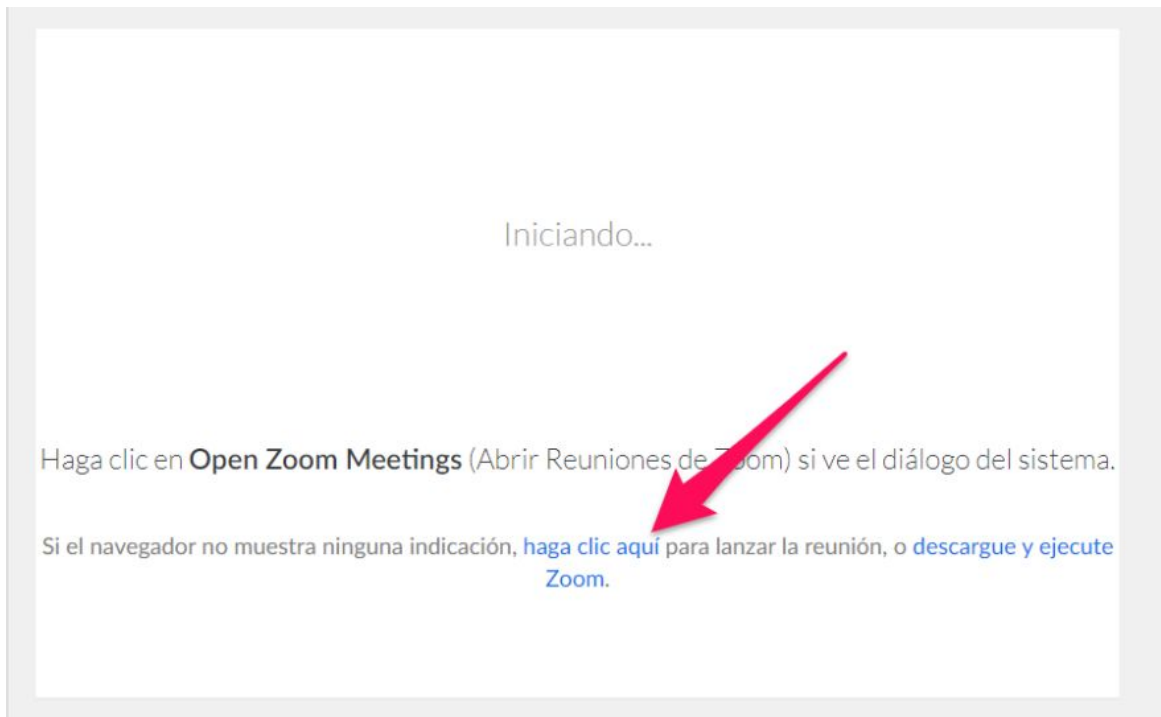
Iniciando...

Haga clic en **Open Zoom Meetings** (Abrir Reuniones de Zoom) si ve el diálogo del sistema.

Si el navegador no muestra ninguna indicación, haga clic aquí para lanzar la reunión, o descargue y ejecute Zoom.